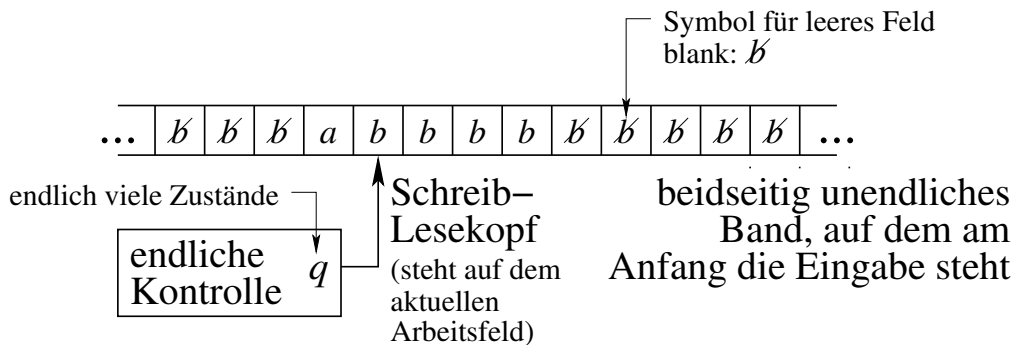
Symbol für leeres Feld blank: $\not b$

| ... | $\not b$ | $\not b$ | $\not b$ | $a$ | $b$ | $b$ | $b$ | $b$ | $\not b$ | $\not b$ | $\not b$ | $\not b$ | $\not b$ | ... |
|---|---|---|---|---|---|---|---|---|---|---|---|---|---|---|

endlich viele Zustände

endliche Kontrolle $q$

Schreib–Lesekopf (steht auf dem aktuellen Arbeitsfeld)

beidseitig unendliches Band, auf dem am Anfang die Eingabe steht